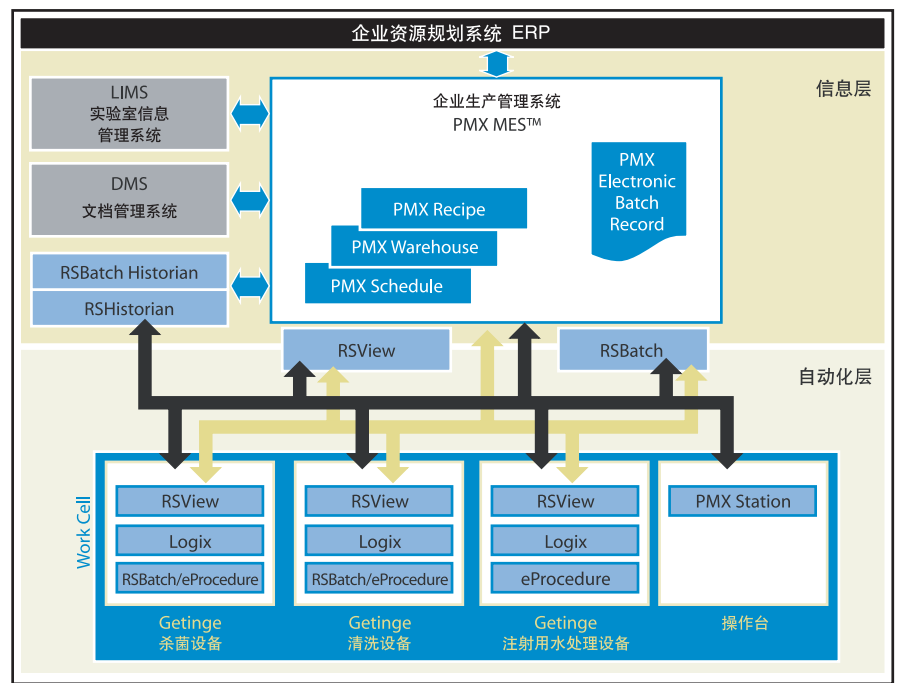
企业资源规划系统 ERP

信息层

LIMS
实验室信息管理系统

DMS
文档管理系统

RSBatch Historian

RSHistorian

企业生产管理系统
PMX MES™

PMX Recipe

PMX Warehouse

PMX Schedule

PMX Electronic Batch Record

RSView

RSBatch

自动化层

Work Cell

RSView
Logix
RSBatch/eProcedure
Getinge
杀菌设备

RSView
Logix
RSBatch/eProcedure
Getinge
清洗设备

RSView
Logix
eProcedure
Getinge
注射用水处理设备

PMX Station
操作台